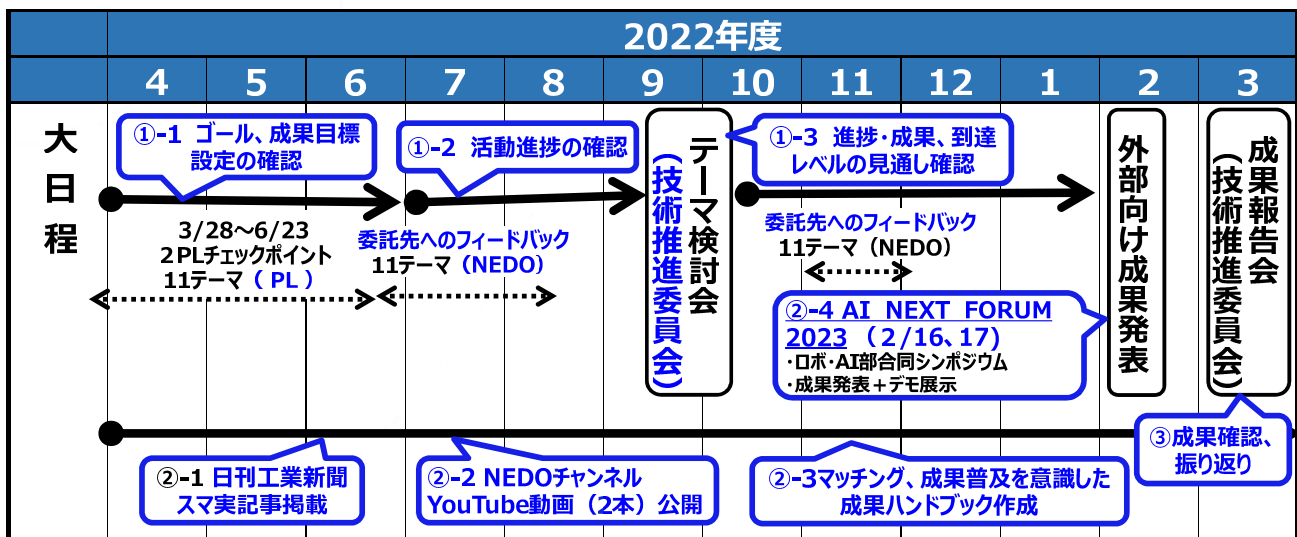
2022年度

4 5 6 7 8 9 10 11 12 1 2 3

大日程

①-1 ゴール、成果目標設定の確認

①-2 活動進捗の確認

テーマ検討会（技術推進委員会）

①-3 進捗・成果、到達レベルの見通し確認

外部向け成果発表

成果報告会（技術推進委員会）

3/28～6/23
2PLチェックポイント
11テーマ（PL）

委託先へのフィードバック
11テーマ（NEDO）

委託先へのフィードバック
11テーマ（NEDO）

②-4 AI NEXT FORUM 2023（2/16、17）
・ロボ・AI部合同シンポジウム
・成果発表＋デモ展示

③成果確認、振り返り

②-1 日刊工業新聞スマ実記事掲載

②-2 NEDOチャンネル YouTube動画（2本）公開

②-3マッチング、成果普及を意識した成果ハンドブック作成